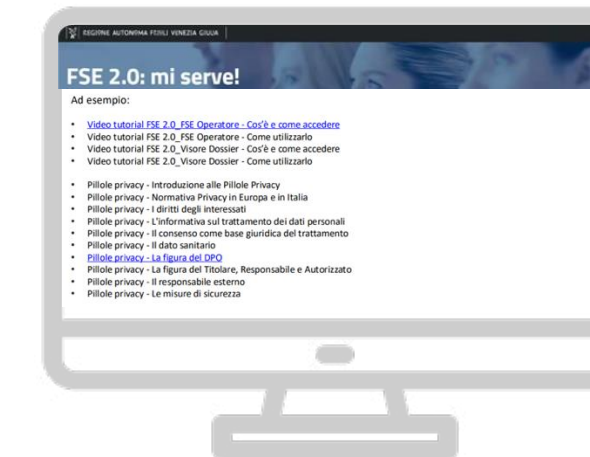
REGIONE AUTONOMA FRIULI VENEZIA GIULIA

FSE 2.0: mi serve!

Ad esempio:

- Video tutorial FSE 2.0_FSE Operatore - Cos'è e come accedere
- Video tutorial FSE 2.0_FSE Operatore - Come utilizzarlo
- Video tutorial FSE 2.0_Visore Dossier - Cos'è e come accedere
- Video tutorial FSE 2.0_Visore Dossier - Come utilizzarlo

- Pillole privacy - Introduzione alle Pillole Privacy
- Pillole privacy - Normativa Privacy in Europa e in Italia
- Pillole privacy - I diritti degli interessati
- Pillole privacy - L'informativa sul trattamento dei dati personali
- Pillole privacy - Il consenso come base giuridica del trattamento
- Pillole privacy - Il dato sanitario
- Pillole privacy - La figura del DPO
- Pillole privacy - La figura del Titolare, Responsabile e Autorizzato
- Pillole privacy - Il responsabile esterno
- Pillole privacy - Le misure di sicurezza